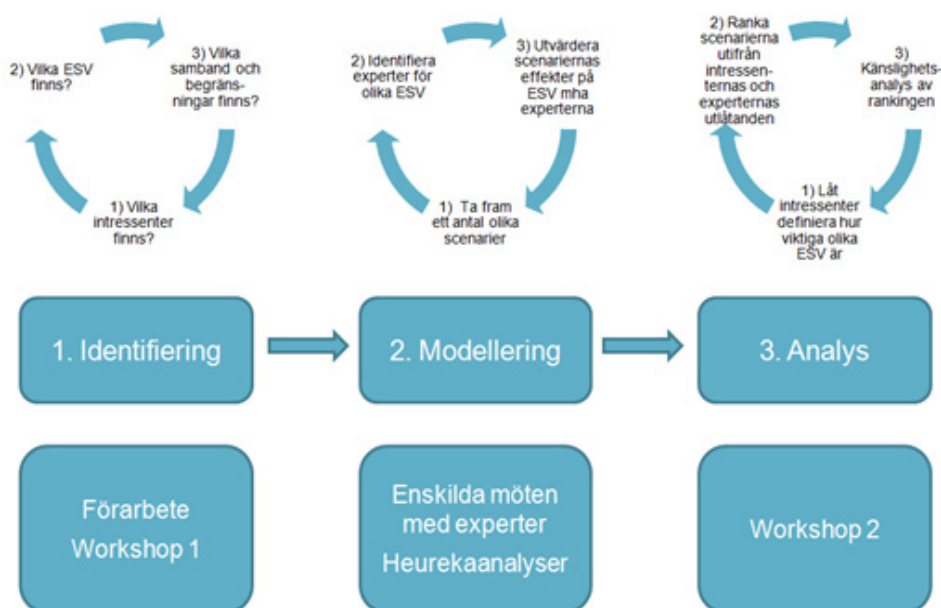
2) Vilka ESV finns?

3) Vilka samband och begränsningar finns?

1) Vilka intressenter finns?

2) Identifiera experter för olika ESV

3) Utvärdera scenariernas effekter på ESV mha experterna

1) Ta fram ett antal olika scenarier

2) Ranka scenarierna utifrån intressenternas och experternas utlåtanden

3) Känslighetsanalys av rankingen

1) Låt intressenter definiera hur viktiga olika ESV är

1. Identifiering

2. Modellering

3. Analys

Förarbete
Workshop 1

Enskilda möten med experter
Heurekaanalyser

Workshop 2